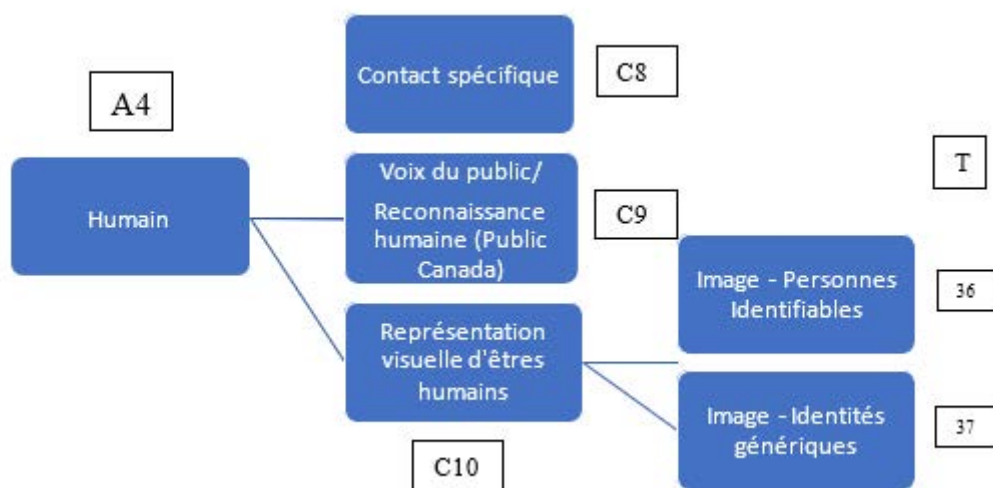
A4

Humain

Contact spécifique

C8

Voix du public/ Reconnaissance humaine (Public Canada)

C9

Représentation visuelle d'êtres humains

C10

T

Image - Personnes Identifiables

36

Image - Identités génériques

37